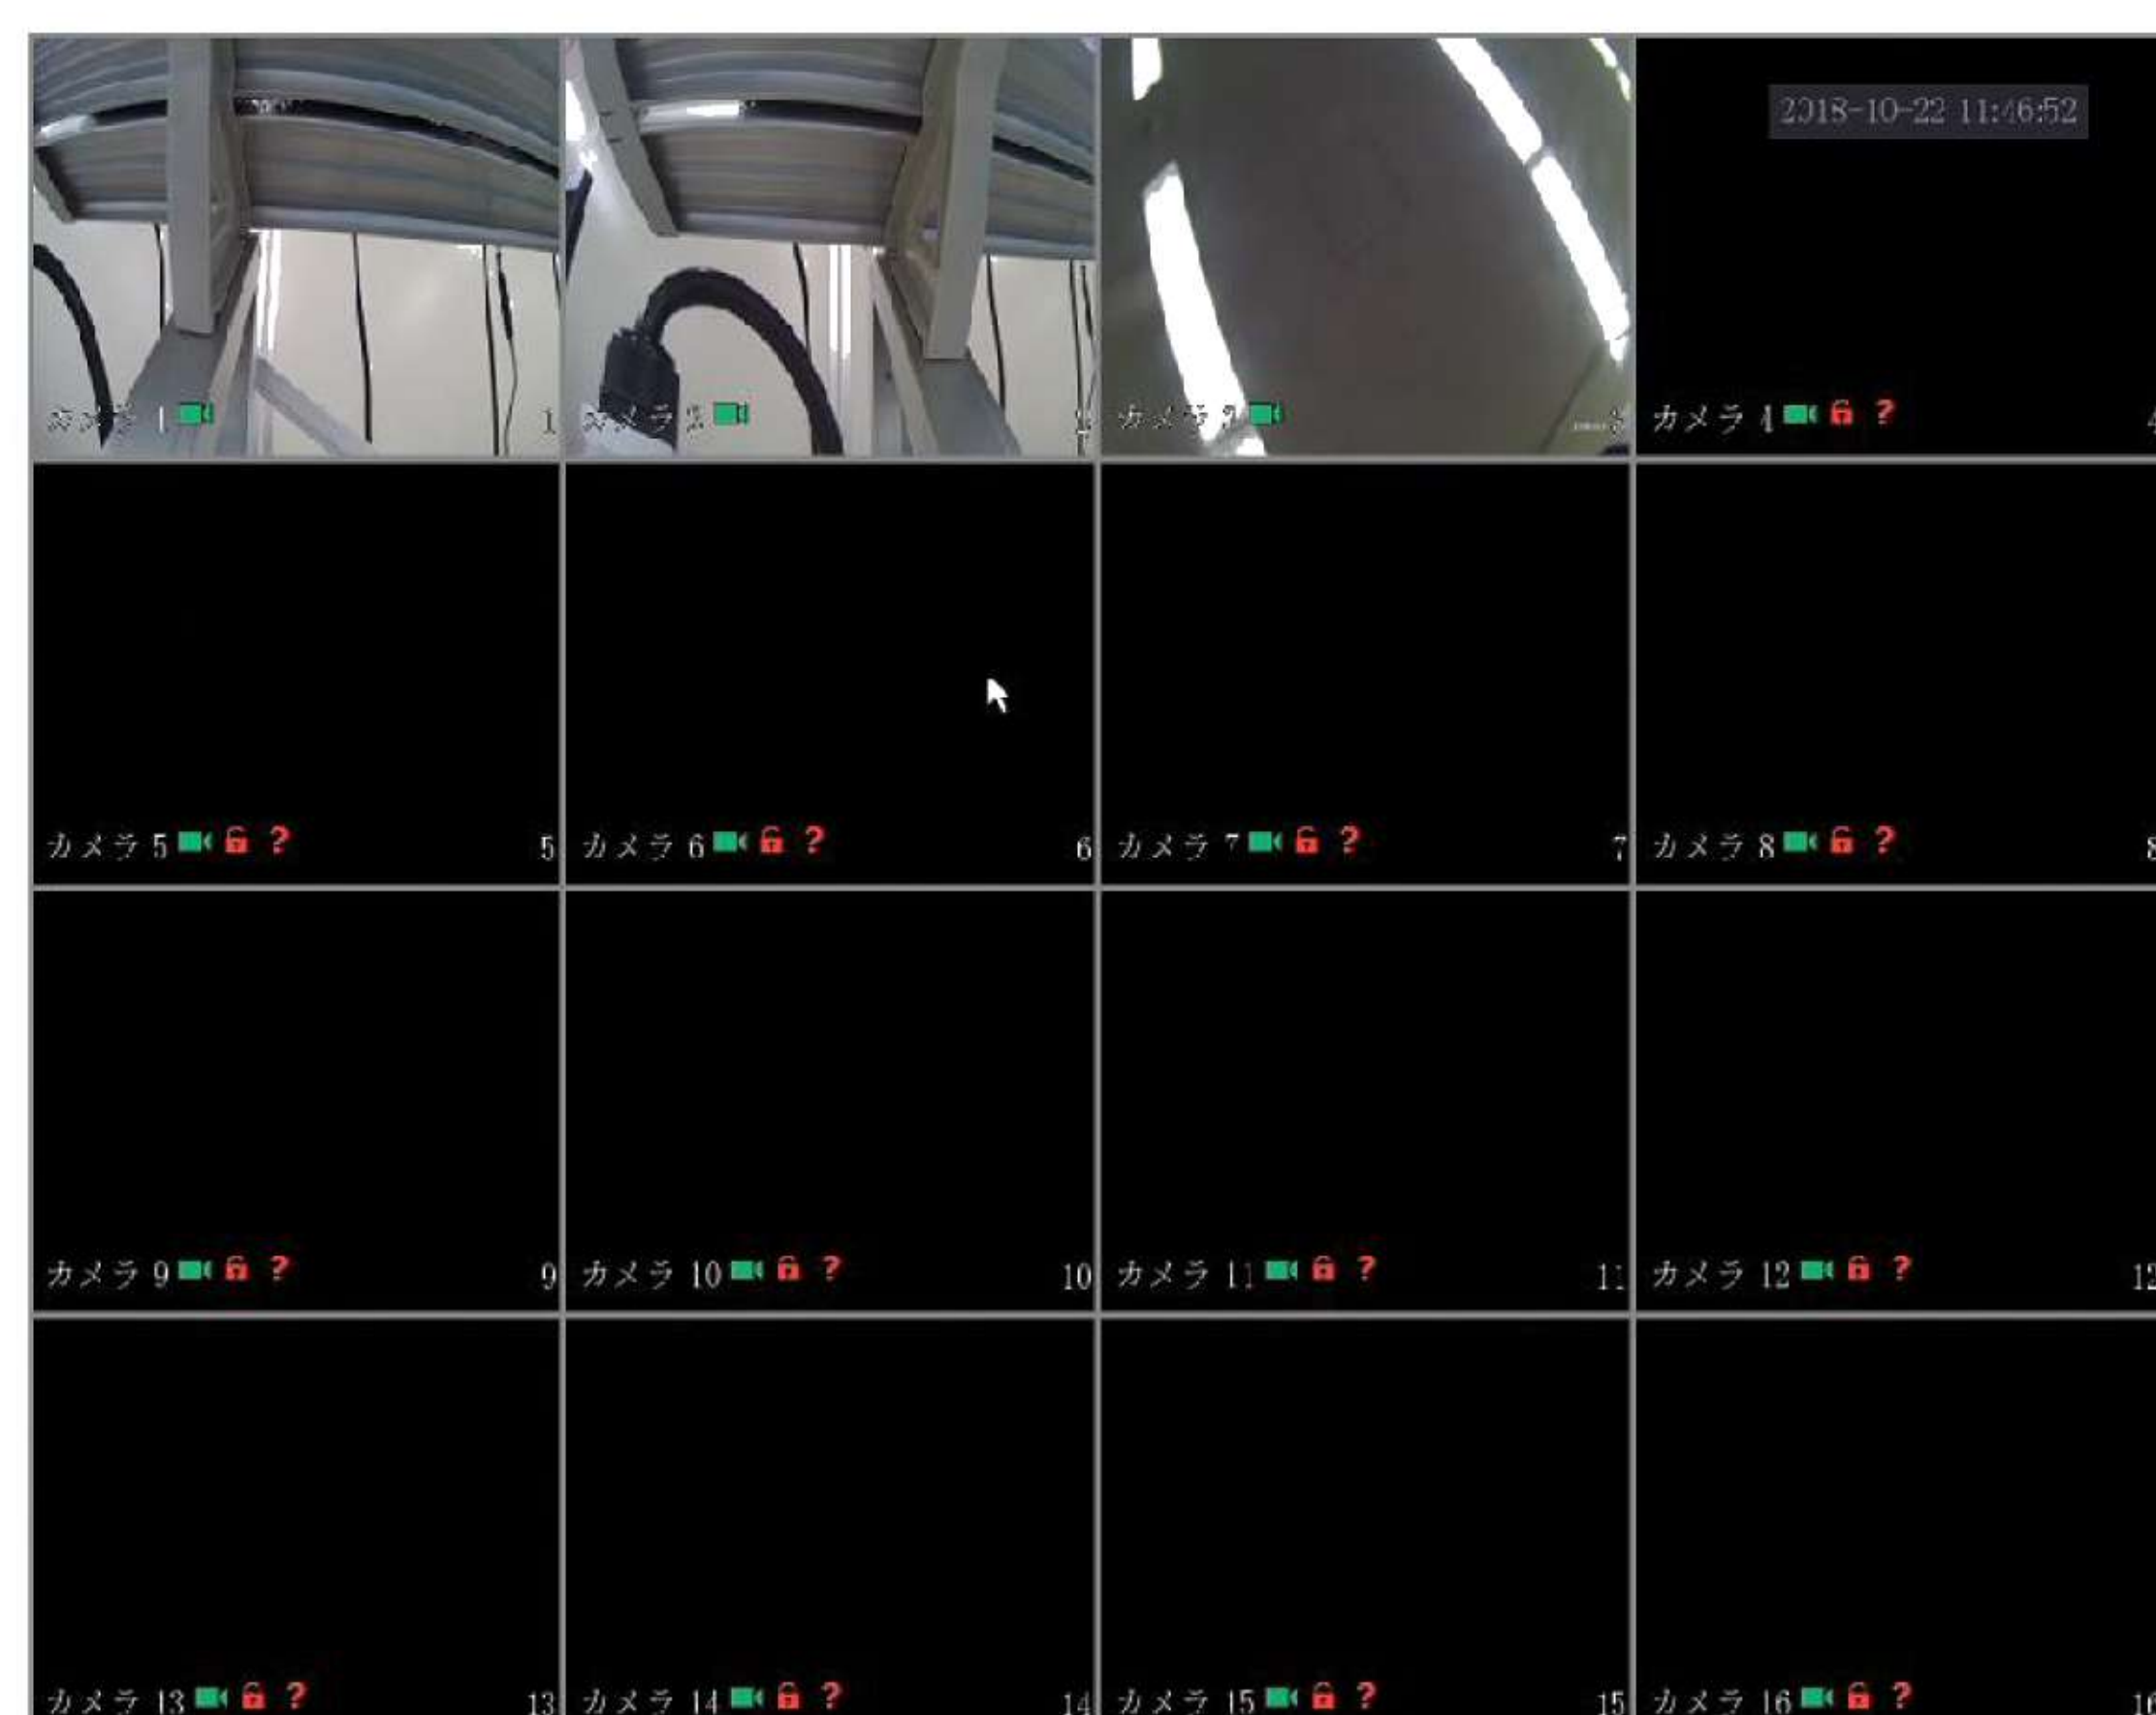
カメラ 1 1
カメラ 2 2
カメラ 3 3
2018-10-22 11:46:52
カメラ 4 ? 4
カメラ 5 ? 5
カメラ 6 ? 6
カメラ 7 ? 7
カメラ 8 ? 8
カメラ 9 ? 9
カメラ 10 ? 10
カメラ 11 ? 11
カメラ 12 ? 12
カメラ 13 ? 13
カメラ 14 ? 14
カメラ 15 ? 15
カメラ 16 ? 16